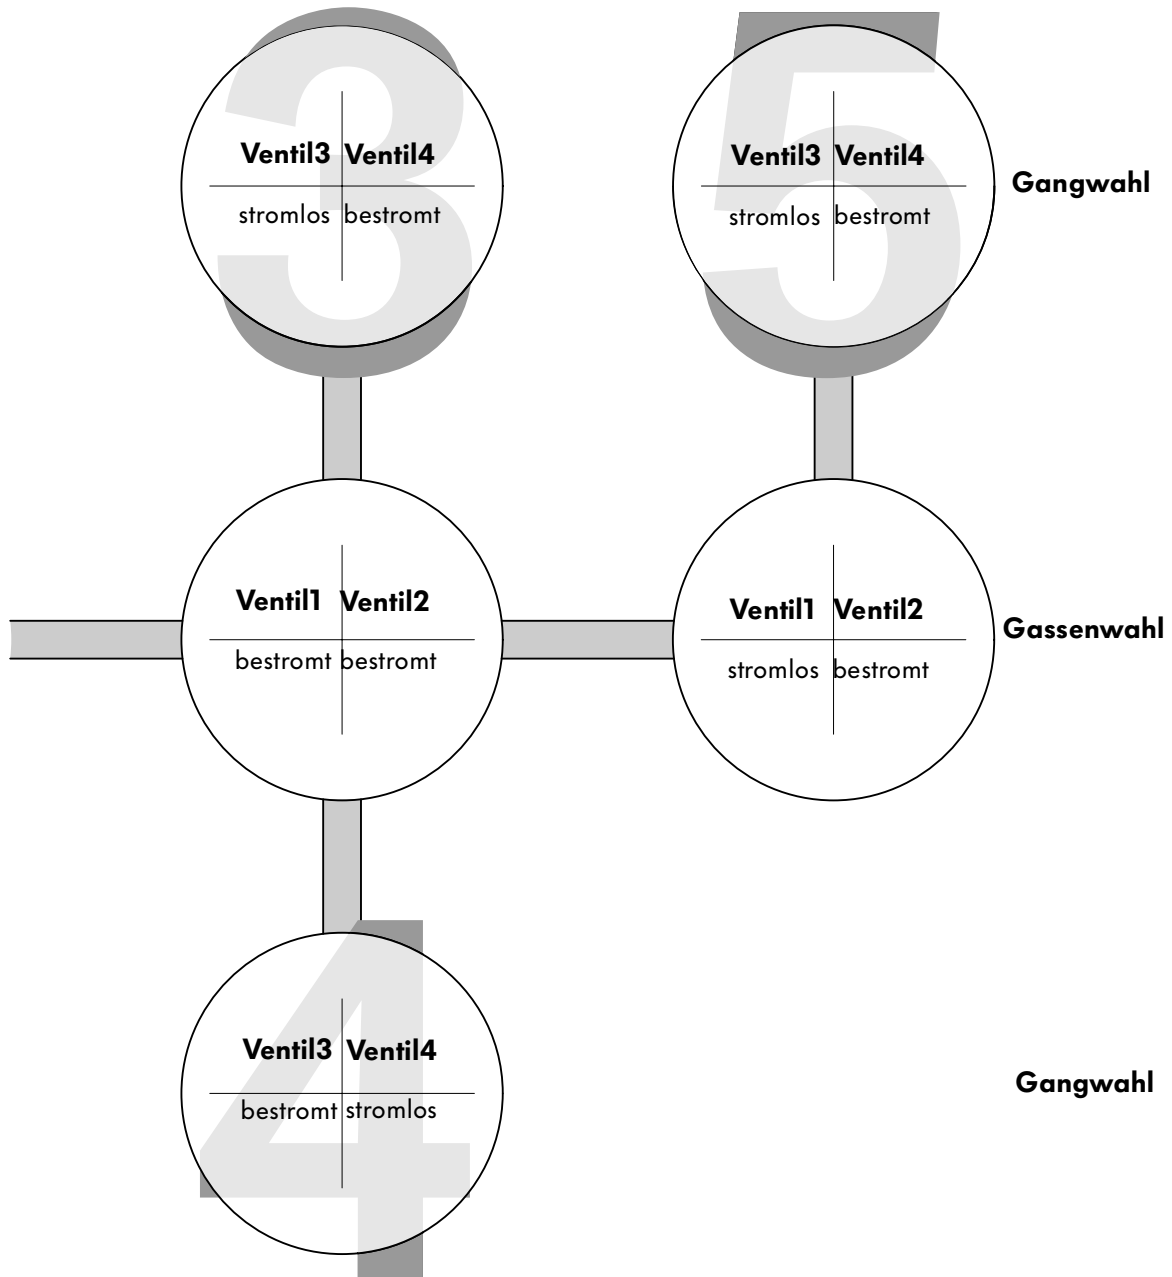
3

| Ventil3 | Ventil4 |
|---|---|
| stromlos | bestromt |

5

| Ventil3 | Ventil4 |
|---|---|
| stromlos | bestromt |

Gangwahl

| Ventil1 | Ventil2 |
|---|---|
| bestromt | bestromt |

| Ventil1 | Ventil2 |
|---|---|
| stromlos | bestromt |

Gassenwahl

4

| Ventil3 | Ventil4 |
|---|---|
| bestromt | stromlos |

Gangwahl